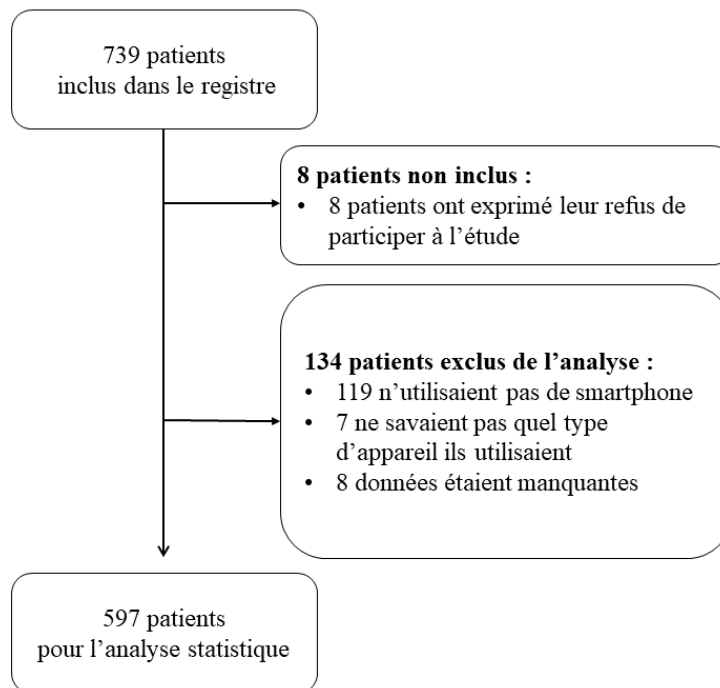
739 patients
inclus dans le registre

8 patients non inclus :
• 8 patients ont exprimé leur refus de participer à l'étude

134 patients exclus de l'analyse :
• 119 n'utilisaient pas de smartphone
• 7 ne savaient pas quel type d'appareil ils utilisaient
• 8 données étaient manquantes

597 patients
pour l'analyse statistique